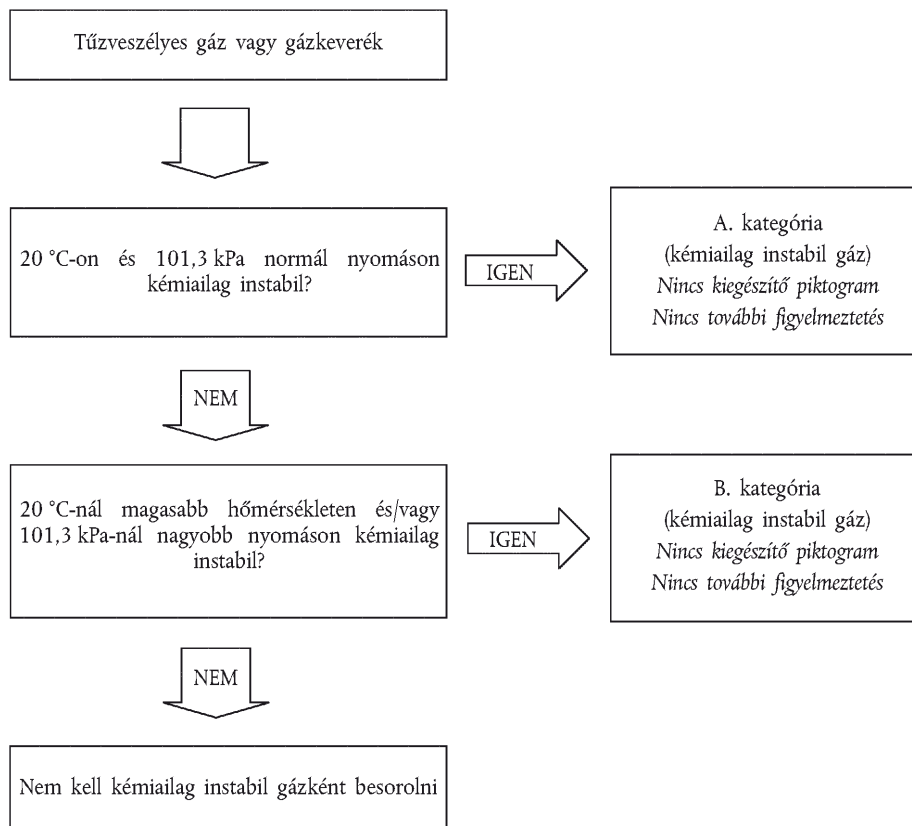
Tűzveszélyes gáz vagy gázkeverék

20 °C-on és 101,3 kPa normál nyomáson kémiailag instabil?

IGEN

A. kategória
(kémiailag instabil gáz)
*Nincs kiegészítő piktogram*
*Nincs további figyelmeztetés*

NEM

20 °C-nál magasabb hőmérsékleten és/vagy 101,3 kPa-nál nagyobb nyomáson kémiailag instabil?

IGEN

B. kategória
(kémiailag instabil gáz)
*Nincs kiegészítő piktogram*
*Nincs további figyelmeztetés*

NEM

Nem kell kémiailag instabil gázként besorolni